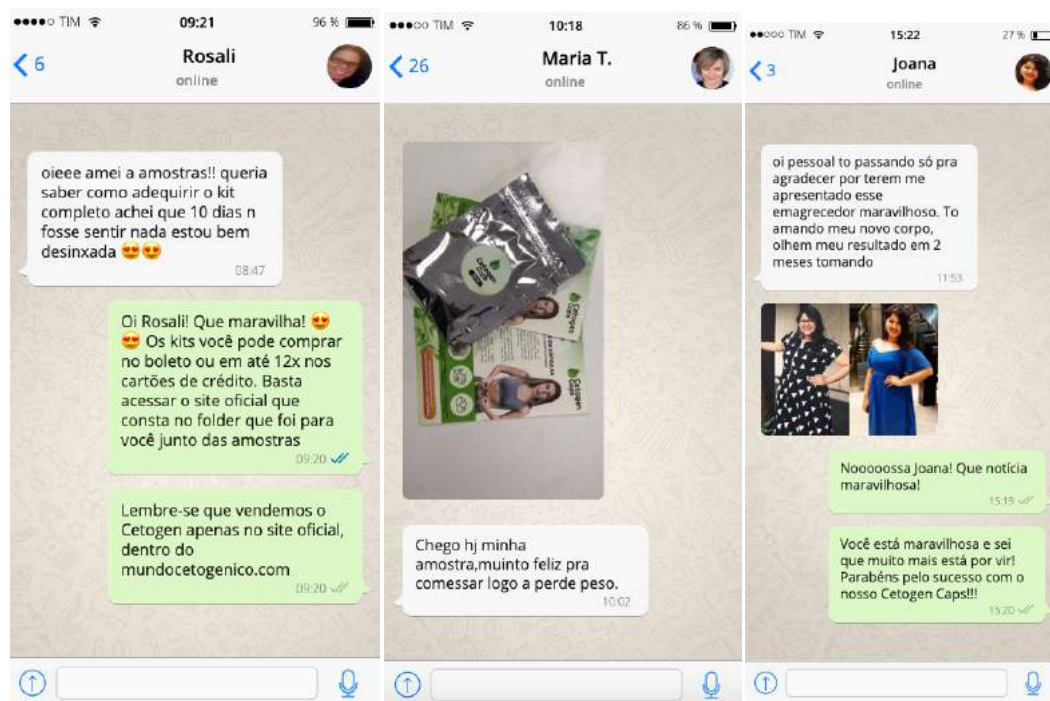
●●●●○ TIM 09:21 96 %

< 6 Rosali online

oieee amei a amostras!! queria saber como adequirir o kit completo achei que 10 dias n fosse sentir nada estou bem desinxada 😍😍
08:47

Oi Rosali! Que maravilha! 😍😍 Os kits você pode comprar no boleto ou em até 12x nos cartões de crédito. Basta acessar o site oficial que consta no folder que foi para você junto das amostras
09:20

Lembre-se que vendemos o Cetogen apenas no site oficial, dentro do mundocetogenico.com
09:20

●●●○○ TIM 10:18 86 %

< 26 Maria T. online

Cetogen Caps

Cetogen Caps

Chego hj minha amostra,muinto feliz pra comessar logo a perde peso.
10:02

●●○○○ TIM 15:22 27 %

< 3 Joana online

oi pessoal to passando só pra agradecer por terem me apresentado esse emagrecedor maravilhoso. To amando meu novo corpo, olhem meu resultado em 2 meses tomando
11:53

Nooooossa Joana! Que notícia maravilhosa!
15:19

Você está maravilhosa e sei que muito mais está por vir! Parabéns pelo sucesso com o nosso Cetogen Caps!!!
15:20